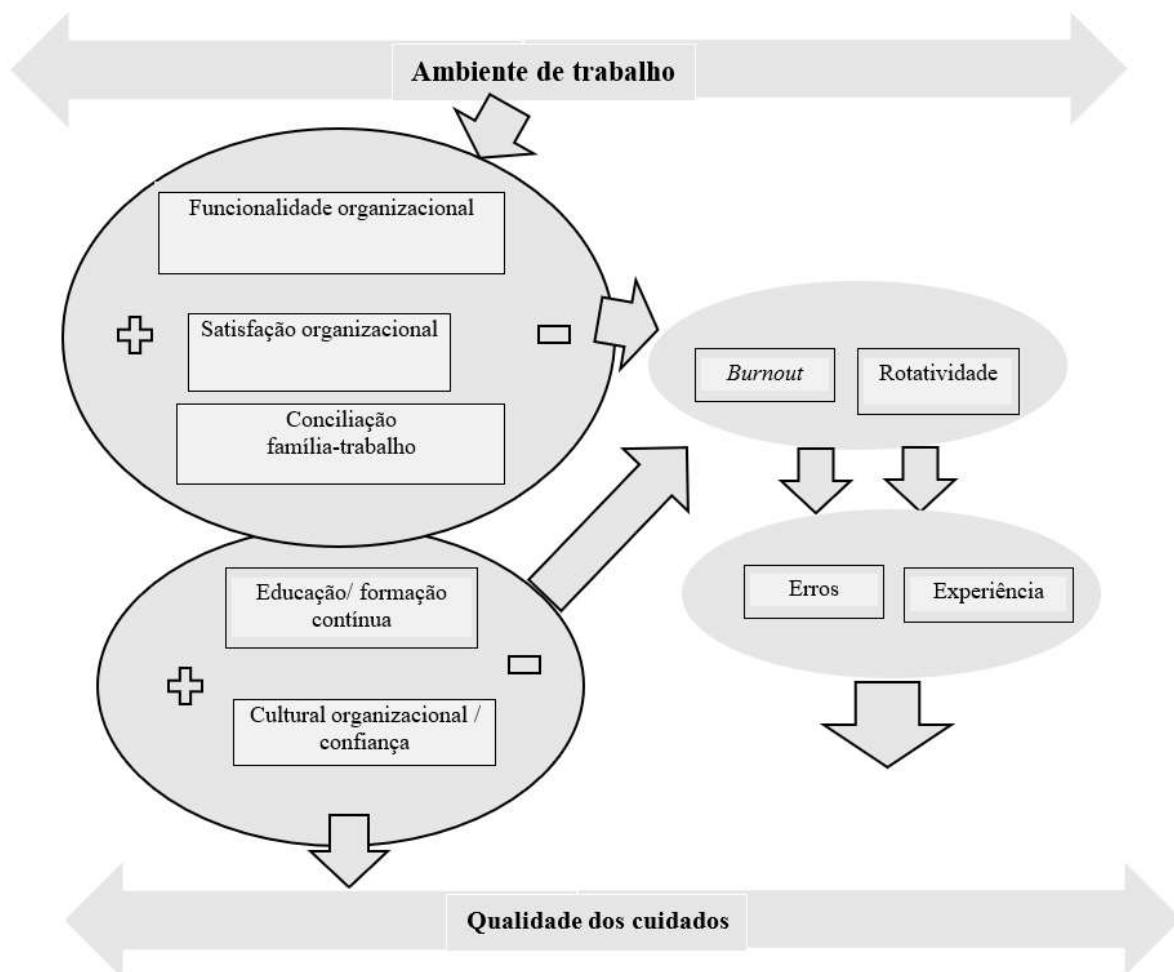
Ambiente de trabalho

Funcionalidade organizacional

Satisfação organizacional

Conciliação família-trabalho

Burnout

Rotatividade

Erros

Experiência

Educação/ formação contínua

Cultural organizacional / confiança

Qualidade dos cuidados